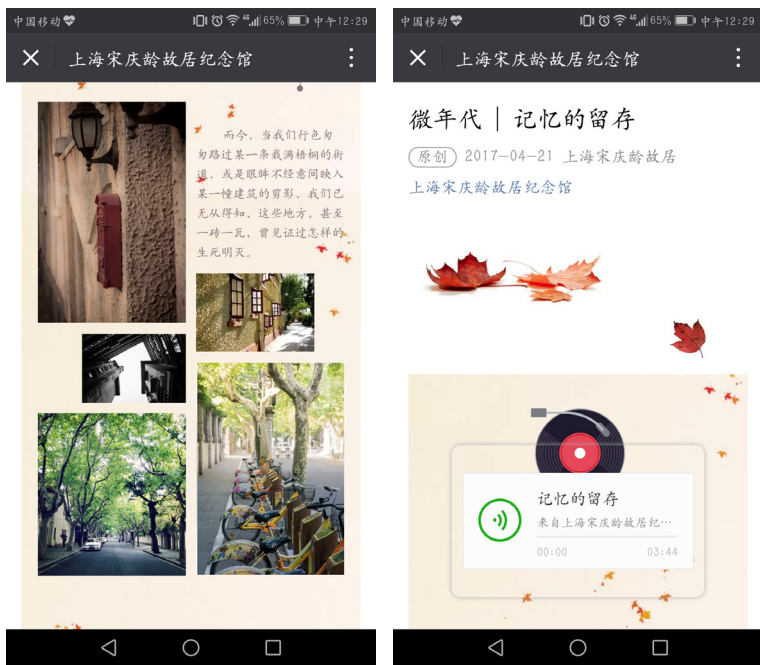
中国移动 4G 65% 中午12:29

上海宋庆龄故居纪念馆

而今，当我们行色匆匆路过某一条栽满梧桐的街道，或是眼眸不经意间映入某一幢建筑的剪影，我们已无从得知，这些地方，甚至一砖一瓦，曾见证过怎样的生死明灭。

中国移动 4G 65% 中午12:29

上海宋庆龄故居纪念馆

微年代 | 记忆的留存

原创 2017-04-21 上海宋庆龄故居

上海宋庆龄故居纪念馆

记忆的留存

来自上海宋庆龄故居纪…

00:00

03:44